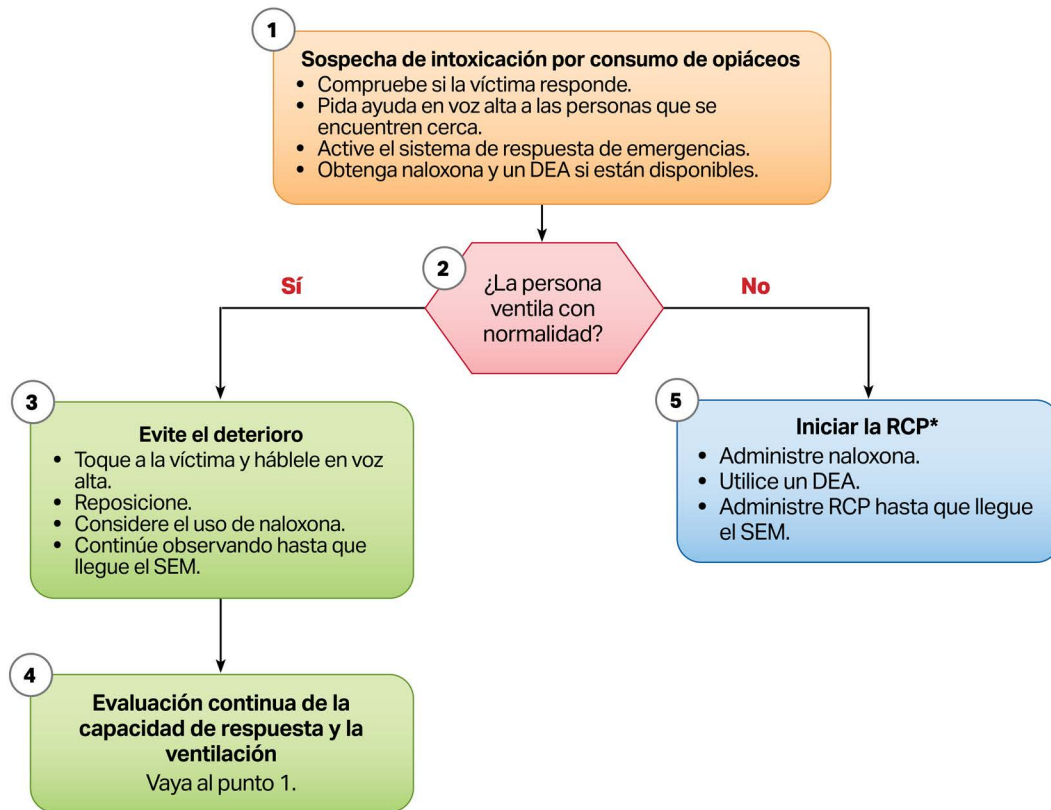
1

**Sospecha de intoxicación por consumo de opiáceos**
- Compruebe si la víctima responde.
- Pida ayuda en voz alta a las personas que se encuentren cerca.
- Active el sistema de respuesta de emergencias.
- Obtenga naloxona y un DEA si están disponibles.

2

¿La persona ventila con normalidad?

Sí

No

3

**Evite el deterioro**
- Toque a la víctima y háblele en voz alta.
- Reposicione.
- Considere el uso de naloxona.
- Continúe observando hasta que llegue el SEM.

4

**Evaluación continua de la capacidad de respuesta y la ventilación**
Vaya al punto 1.

5

**Iniciar la RCP***
- Administre naloxona.
- Utilice un DEA.
- Administre RCP hasta que llegue el SEM.